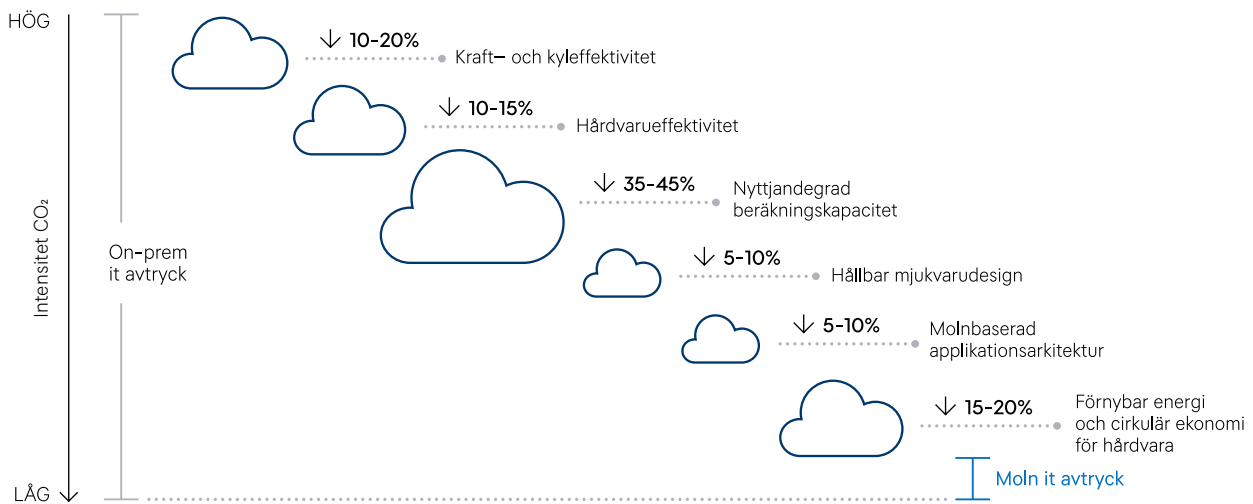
HÖG

LÅG

Intensitet $CO_2$

On-prem it avtryck

↓ 10-20% Kraft– och kyleffektivitet

↓ 10-15% Hårdvarueffektivitet

↓ 35-45% Nyttjandegrad beräkningskapacitet

↓ 5-10% Hållbar mjukvarudesign

↓ 5-10% Molnbaserad applikationsarkitektur

↓ 15-20% Förnybar energi och cirkulär ekonomi för hårdvara

Moln it avtryck